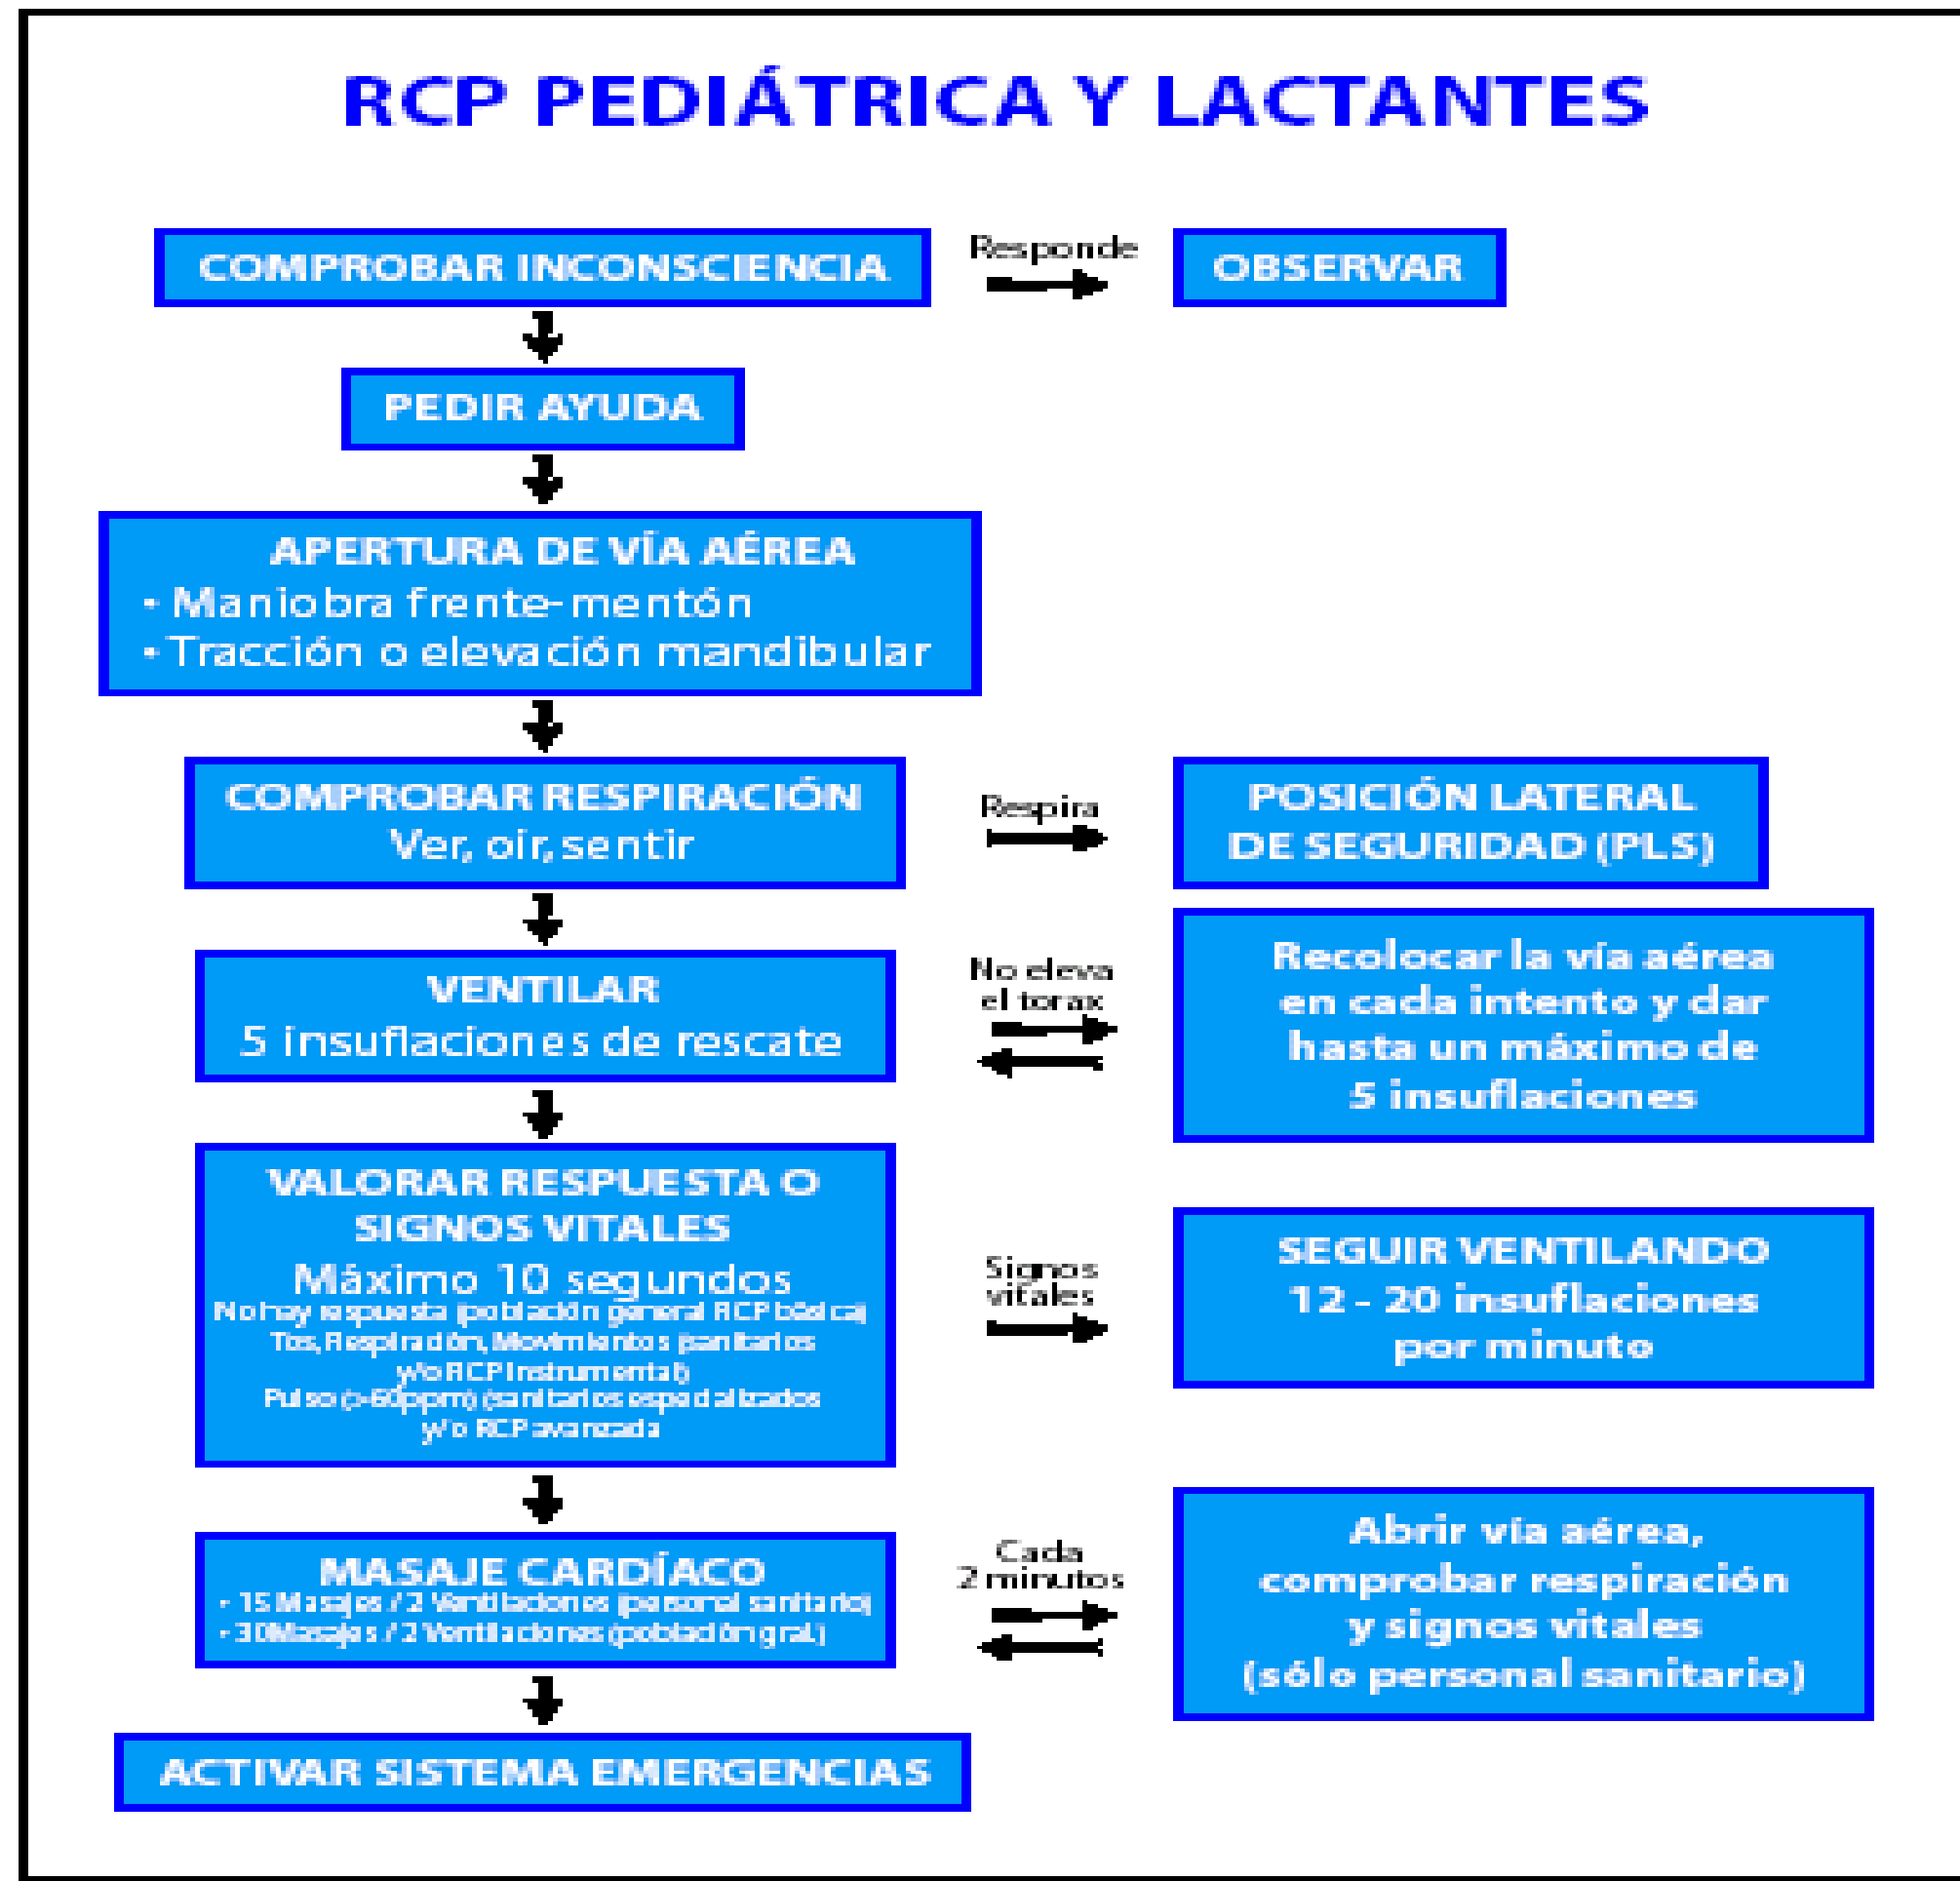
RCP PEDIÁTRICA Y LACTANTES

COMPROBAR INCONSCIENCIA

Responde

OBSERVAR

PEDIR AYUDA

APERTURA DE VÍA AÉREA
• Maniobra frente-mentón
• Tracción o elevación mandibular

COMPROBAR RESPIRACIÓN
Ver, oir, sentir

Respira

POSICIÓN LATERAL DE SEGURIDAD (PLS)

VENTILAR
5 insuflaciones de rescate

No eleva el torax

Recolocar la vía aérea en cada intento y dar hasta un máximo de 5 insuflaciones

VALORAR RESPUESTA O SIGNOS VITALES
Máximo 10 segundos
No hay respuesta (población general RCP básica)
Tos, Respiración, Movimientos (sanitarios y/o RCP instrumental)
Pulso (>60ppm) (sanitarios especializados y/o RCP avanzada

Signos vitales

SEGUIR VENTILANDO
12 - 20 insuflaciones por minuto

MASAJE CARDÍACO
• 15 Masajes / 2 Ventilaciones (personal sanitario)
• 30 Masajes / 2 Ventilaciones (población gral.)

Cada 2 minutos

Abrir vía aérea, comprobar respiración y signos vitales (sólo personal sanitario)

ACTIVAR SISTEMA EMERGENCIAS